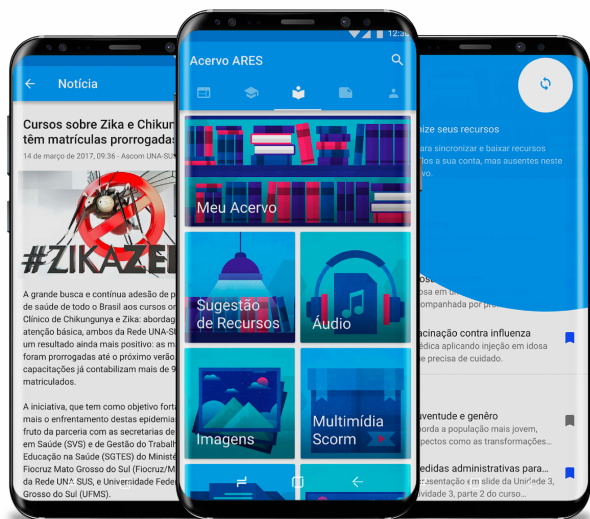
Notícia

Cursos sobre Zika e Chikun têm matrículas prorrogadas

14 de março de 2017, 09:36 - Ascom UNA-SUS

#ZIKAZE

A grande busca e contínua adesão de p de saúde de todo o Brasil aos cursos on Clínico de Chikungunya e Zika: abordag atenção básica, ambos da Rede UNA-SU um resultado ainda mais positivo: as ma foram prorrogadas até o próximo verão capacitações já contabilizam mais de 9 matriculados.

A iniciativa, que tem como objetivo fort mais o enfrentamento destas epidemia fruto da parceria com as secretarias de em Saúde (SVS) e de Gestão do Trabalh Educação na Saúde (SGTES) do Ministé Fiocruz Mato Grosso do Sul (Fiocruz/M da Rede UNA-SUS, e Universidade Feder Grosso do Sul (UFMS).

Acervo ARES

Meu Acervo

Sugestão de Recursos

Áudio

Imagens

Multimídia Scorm

12:3

ize seus recursos

a sincronizar e baixar recursos a sua conta, mas ausentes neste o.

mpanhada por pr

acinação contra influenza
édica aplicando injeção em idosa
e precisa de cuidado.

uventude e gênero
a população mais jovem,
pectos como as transformações...

edidas administrativas para...
sentação em slide da Unidade 3,
vidade 3, parte 2 do curso...